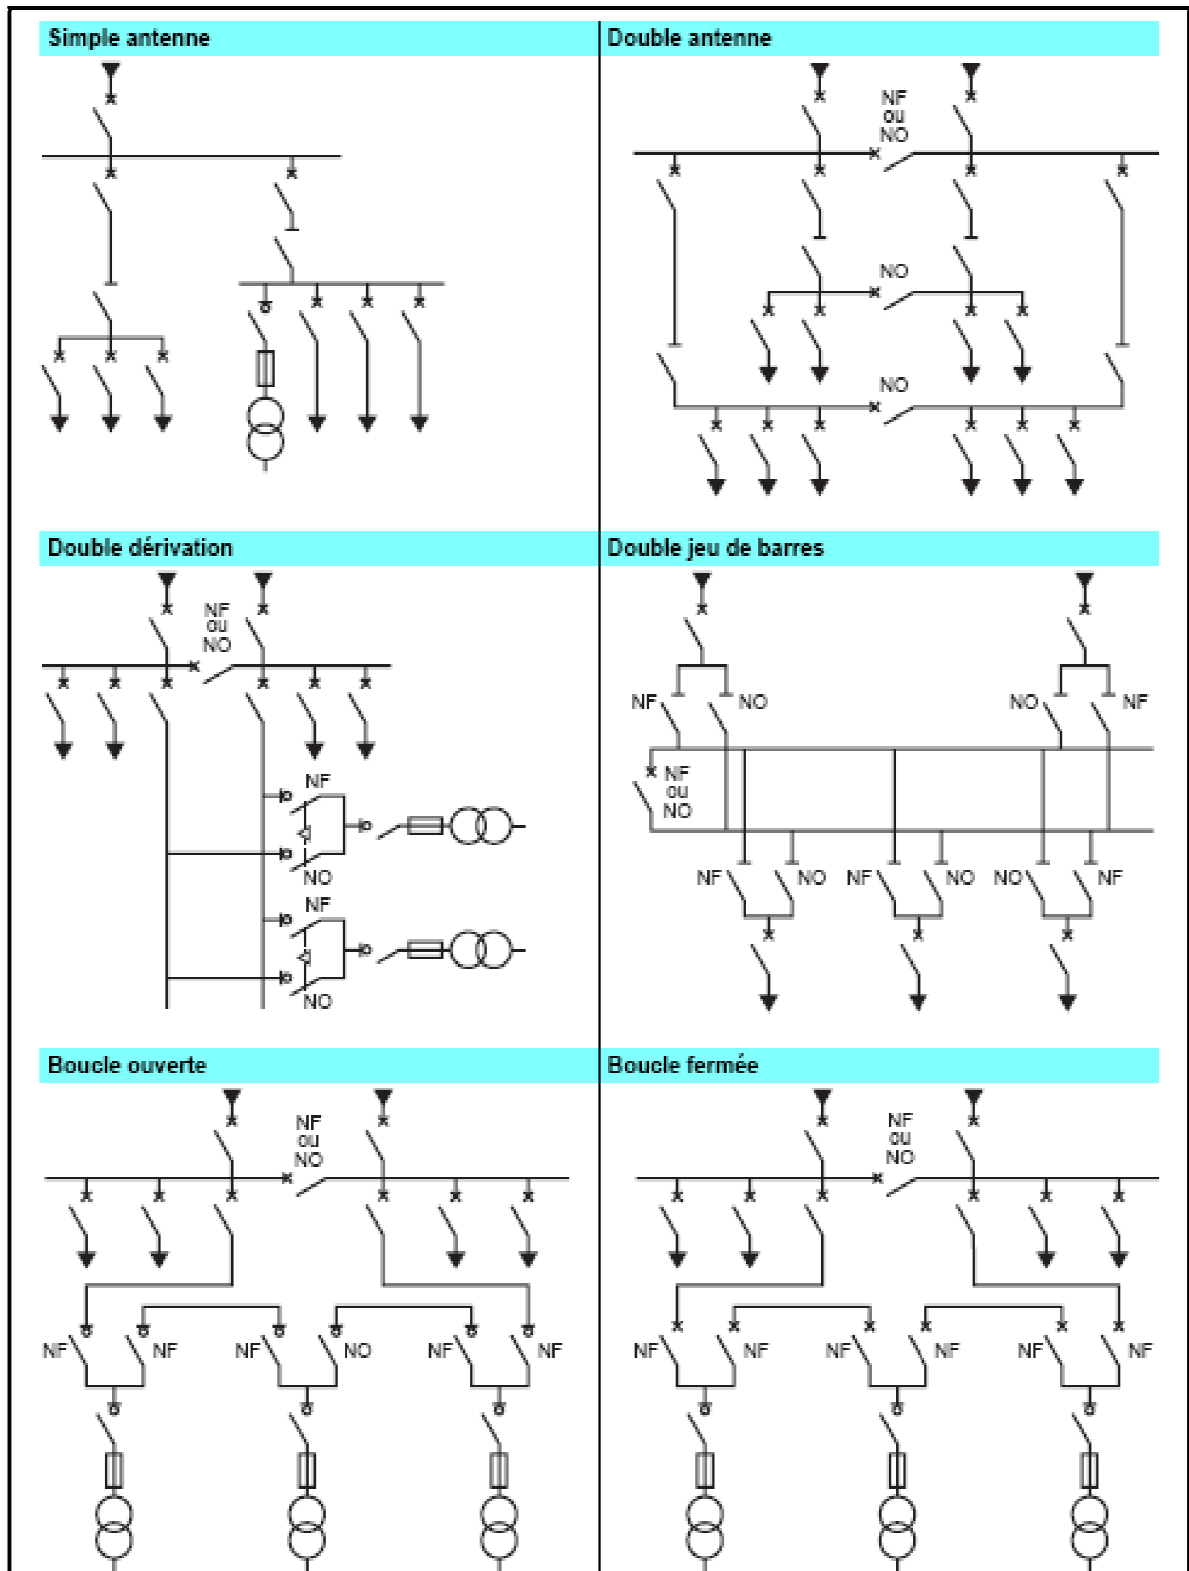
Simple antenne

Double antenne

NF ou NO

NO

NO

Double dérivation

NF ou NO

NF

NO

NF

NO

Double jeu de barres

NF NO

NO NF

NF ou NO

NF NO NF NO NO NF

Boucle ouverte

NF ou NO

NF NF NF NO NF NF

Boucle fermée

NF ou NO

NF NF NF NF NF NF